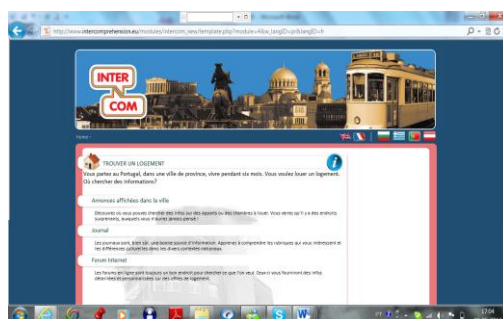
http://www.intercomprehension.eu/modules/intercom_view/template.php?module=4&lw_langID=pt&langID=fr

INTER
COM

Home

TROUVER UN LOGEMENT

Vous partez au Portugal, dans une ville de province, vivre pendant six mois. Vous voulez louer un logement. Où chercher des informations?

Annonces affichées dans la ville

Découvrez où vous pouvez chercher des infos sur des appartements ou des chambres à louer. Vous verrez qu'il y a des endroits surprenants, auxquels vous n'auriez jamais pensé!

Journal

Les journaux sont, bien sûr, une bonne source d'information. Apprenez à comprendre les rubriques qui vous intéressent et les différences culturelles dans les divers contextes nationaux.

Forum Internet

Les forums en ligne sont toujours un bon endroit pour chercher ce que l'on veut. Ceux-ci vous fourniront des infos détaillées et personnalisées sur des offres de logement.

17:04